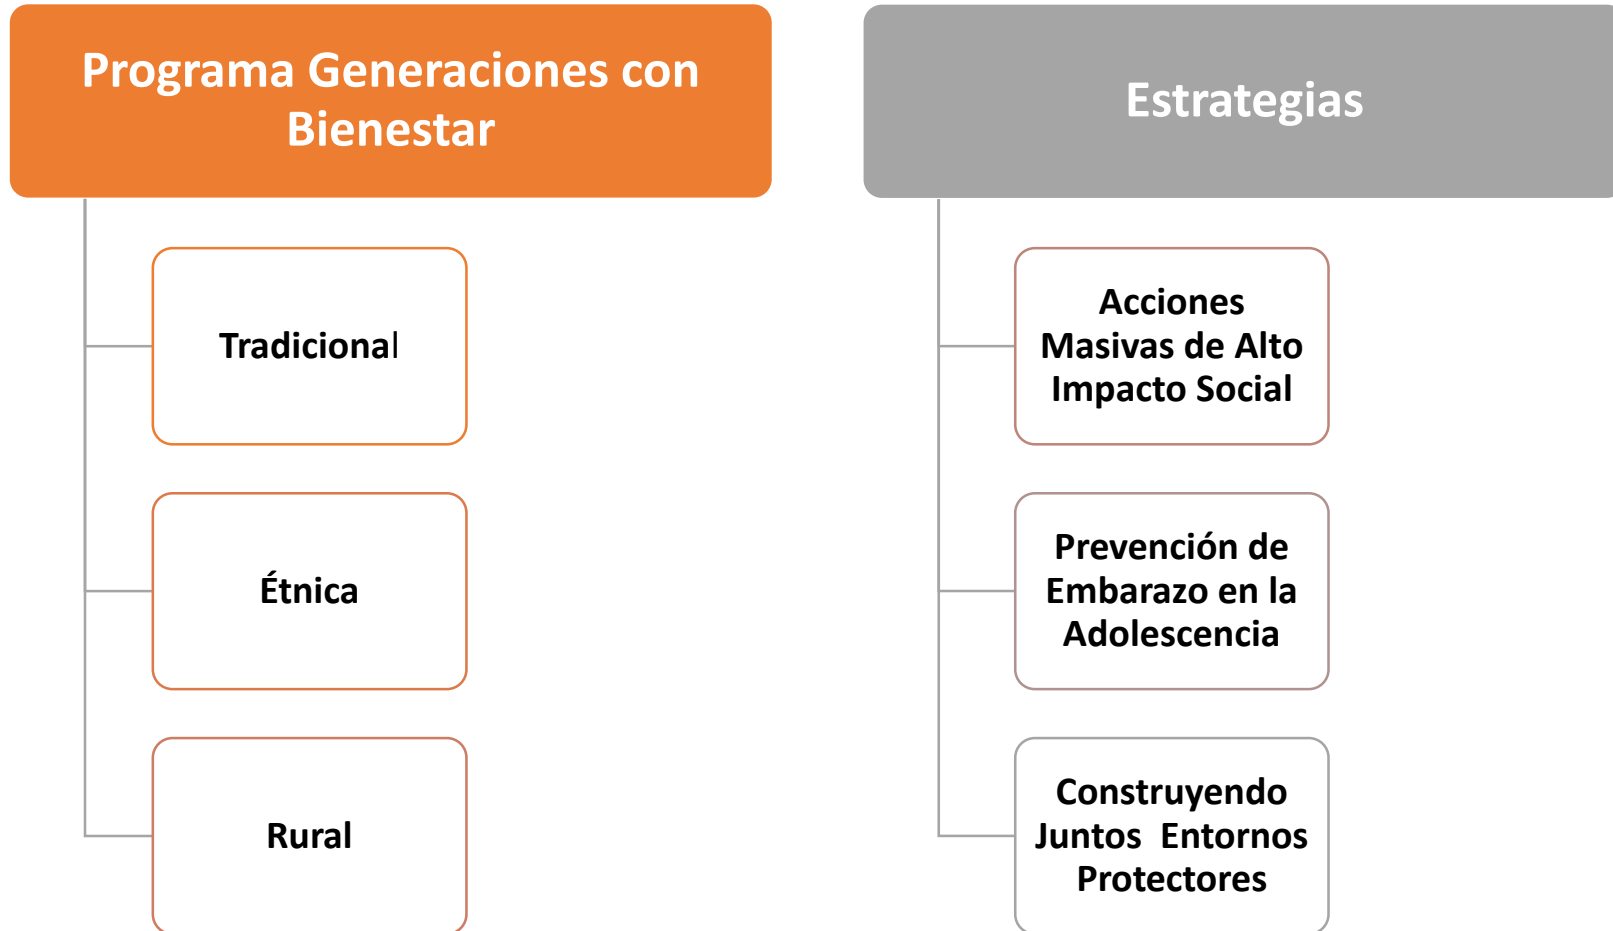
Programa Generaciones con Bienestar

Tradicional

Étnica

Rural

Estrategias

Acciones Masivas de Alto Impacto Social

Prevención de Embarazo en la Adolescencia

Construyendo Juntos Entornos Protectores